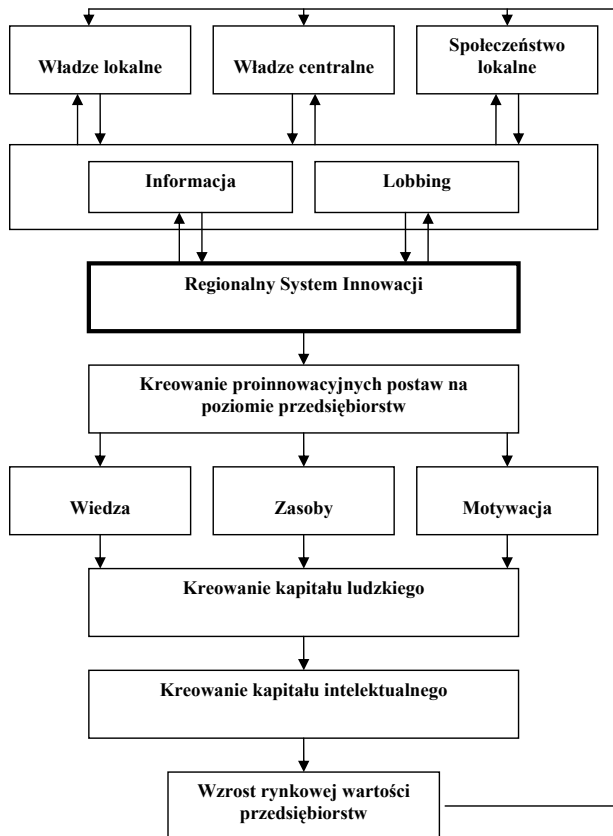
Władze lokalne

Władze centralne

Społeczeństwo lokalne

Informacja

Lobbing

Regionalny System Innowacji

Kreowanie proinnowacyjnych postaw na poziomie przedsiębiorstw

Wiedza

Zasoby

Motywacja

Kreowanie kapitału ludzkiego

Kreowanie kapitału intelektualnego

Wzrost rynkowej wartości przedsiębiorstw